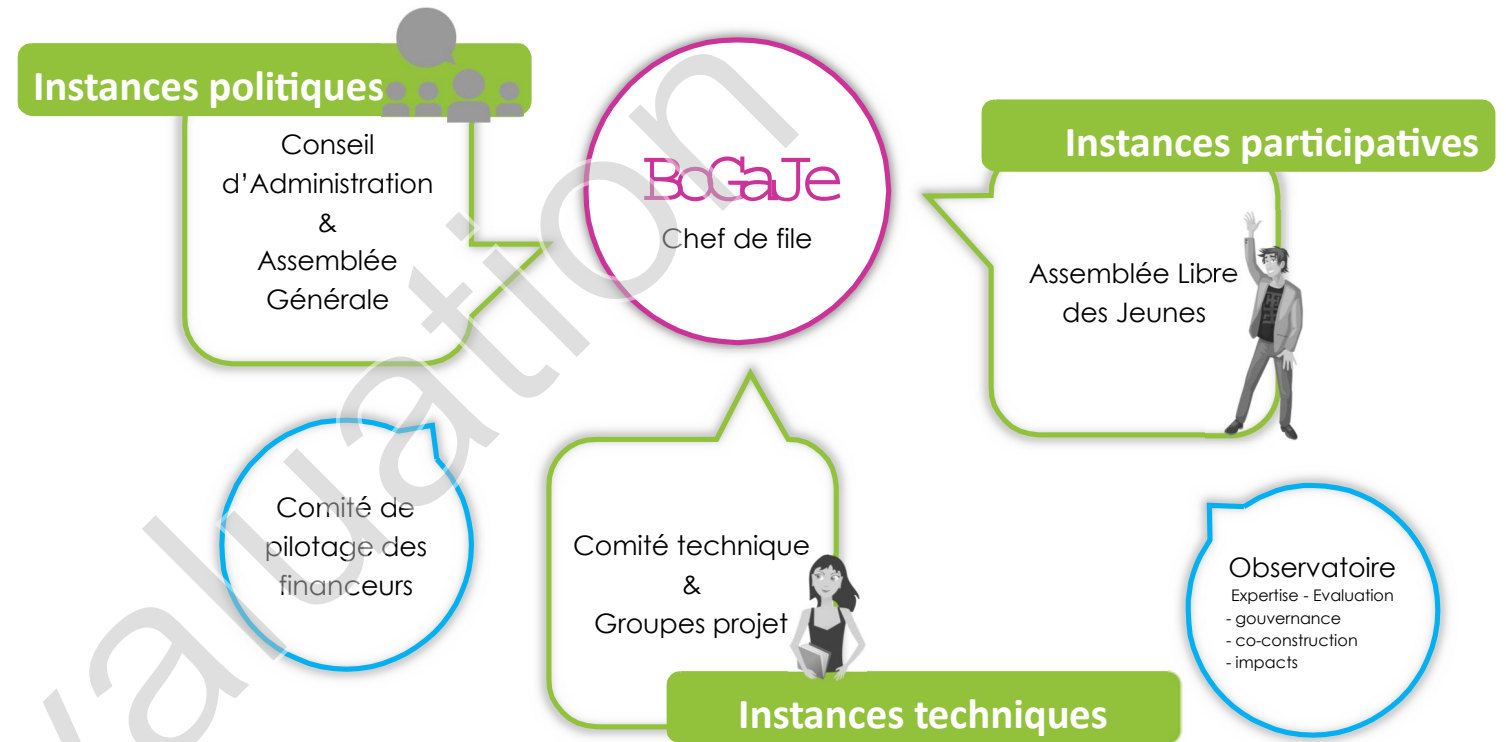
Instances politiques

Conseil d'Administration & Assemblée Générale

BoGaJe
Chef de file

Instances participatives

Assemblée Libre des Jeunes

Comité de pilotage des financeurs

Comité technique & Groupes projet

Instances techniques

Observatoire
Expertise - Evaluation
- gouvernance
- co-construction
- impacts

valuation